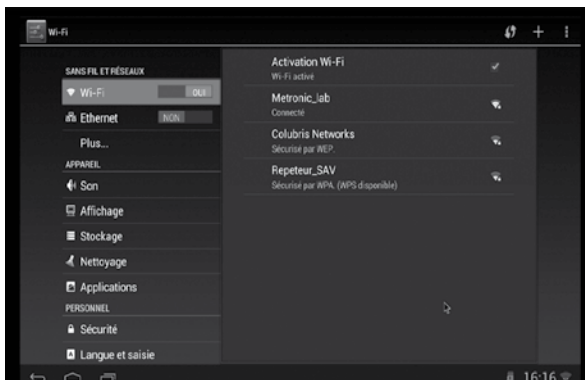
Wi-Fi

SANS FIL ET RÉSEAUX
Wi-Fi OUI
Ethernet NON
Plus...
APPAREIL
Son
Affichage
Stockage
Nettoyage
Applications
PERSONNEL
Sécurité
Langue et saisie

Activation Wi-Fi
Wi-Fi activé
Metronic_lab
Connecté
Colubris Networks
Sécurisé par WEP.
Repeteur_SAV
Sécurisé par WPA. (WPS disponible)

16:16